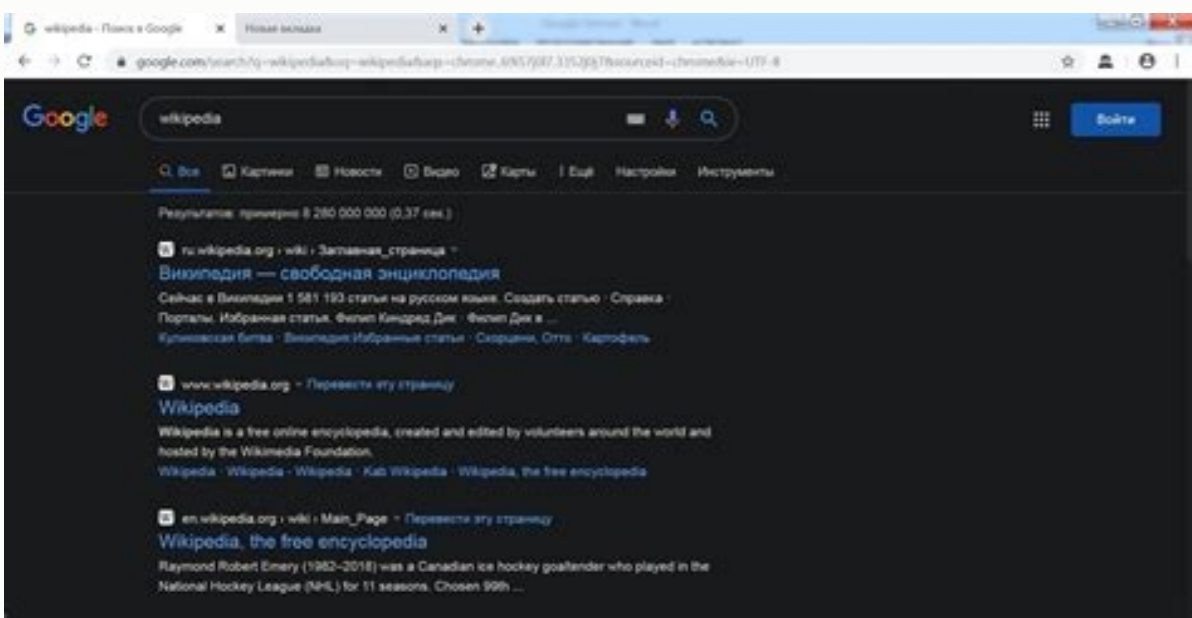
wikipedia - Поиск в Google ×
Новая вкладка ×
+
google.com/search?q=wikipedia&oq=wikipedia&aqs=chrome..69i57j0l7.3352j0j7&sourceid=chrome&ie=UTF-8

Google
wikipedia
Войти

Все Картинки Новости Видео Карты Ещё Настройки Инструменты

Результатов: примерно 8 280 000 000 (0,37 сек.)

ru.wikipedia.org › wiki › Заглавная_страница
Википедия — свободная энциклопедия
Сейчас в Википедии 1 581 193 статьи на русском языке. Создать статью · Справка · Порталы. Избранная статья. Филип Киндред Дик · Филип Дик в ...
Куликовская битва · Википедия:Избранные статьи · Скорцени, Отто · Картофель

www.wikipedia.org · Перевести эту страницу
Wikipedia
Wikipedia is a free online encyclopedia, created and edited by volunteers around the world and hosted by the Wikimedia Foundation.
Wikipedia · Wikipedia · Wikipedia · Kab Wikipedia · Wikipedia, the free encyclopedia

en.wikipedia.org › wiki › Main_Page · Перевести эту страницу
Wikipedia, the free encyclopedia
Raymond Robert Emery (1982–2018) was a Canadian ice hockey goaltender who played in the National Hockey League (NHL) for 11 seasons. Chosen 99th ...